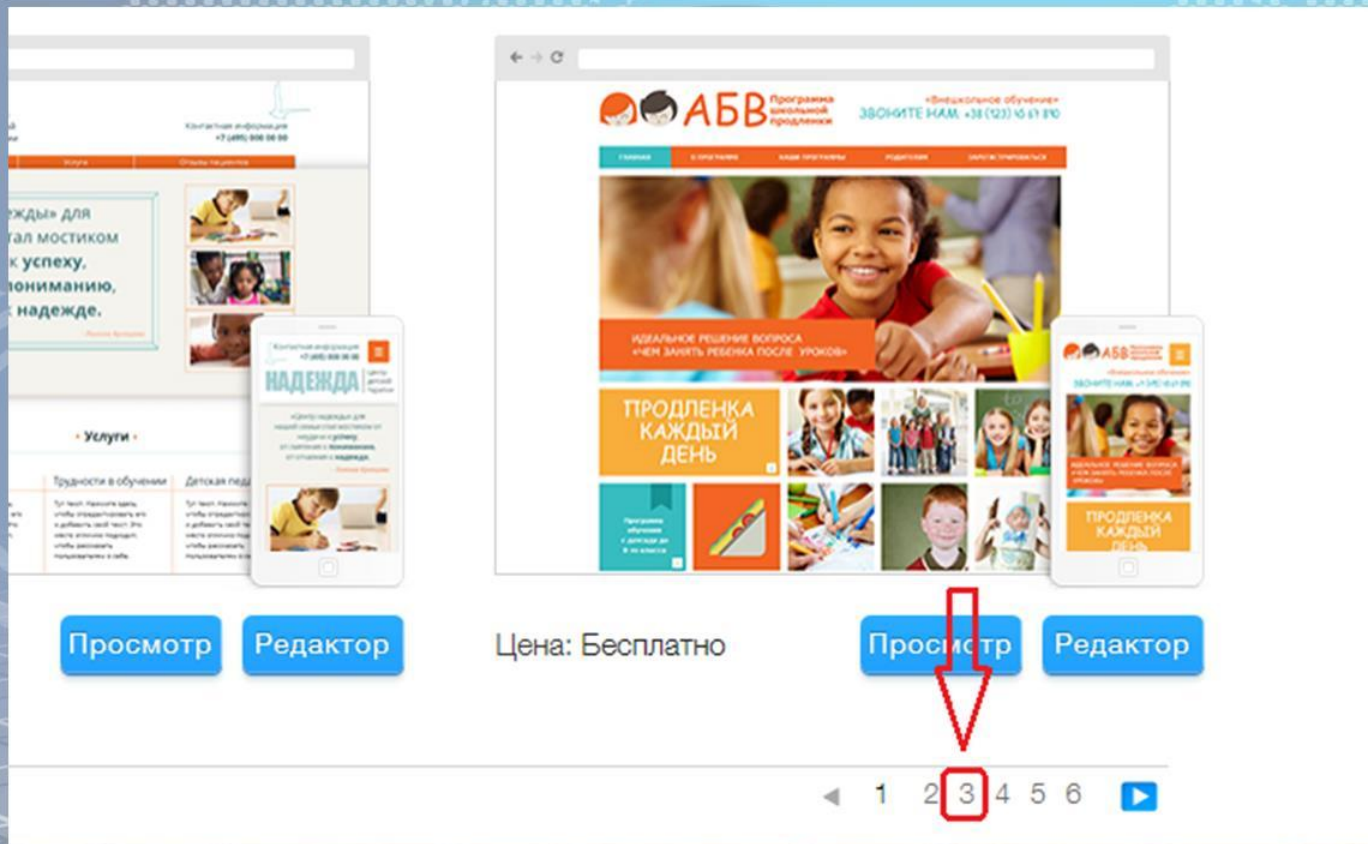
Контактная информация
+7 (495) 000 00 00

Услуги
Отзывы пациентов

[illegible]жды» для
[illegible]тал мостиком
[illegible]к успеху,
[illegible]ониманию,
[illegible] надежде.

Контактная информация
+7 (495) 000 00 00

НАДЕЖДА
Центр детской терапии

• Услуги •

Трудности в обучении
Детская пед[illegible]

Просмотр
Редактор

АБВ
Программа школьной продленки
«Внешкольное обучение»
ЗВОНИТЕ НАМ: +38 (123) 45 67 890

ГЛАВНАЯ
О ПРОГРАММЕ
НАШИ ПРОГРАММЫ
РОДИТЕЛЯМ
ЗАРЕГИСТРИРОВАТЬСЯ

ИДЕАЛЬНОЕ РЕШЕНИЕ ВОПРОСА «ЧЕМ ЗАНЯТЬ РЕБЕНКА ПОСЛЕ УРОКОВ»

ПРОДЛЕНКА КАЖДЫЙ ДЕНЬ

АБВ
ПРОДЛЕНКА КАЖДЫЙ ДЕНЬ

Цена: Бесплатно
Просмотр
Редактор

1 2 3 4 5 6